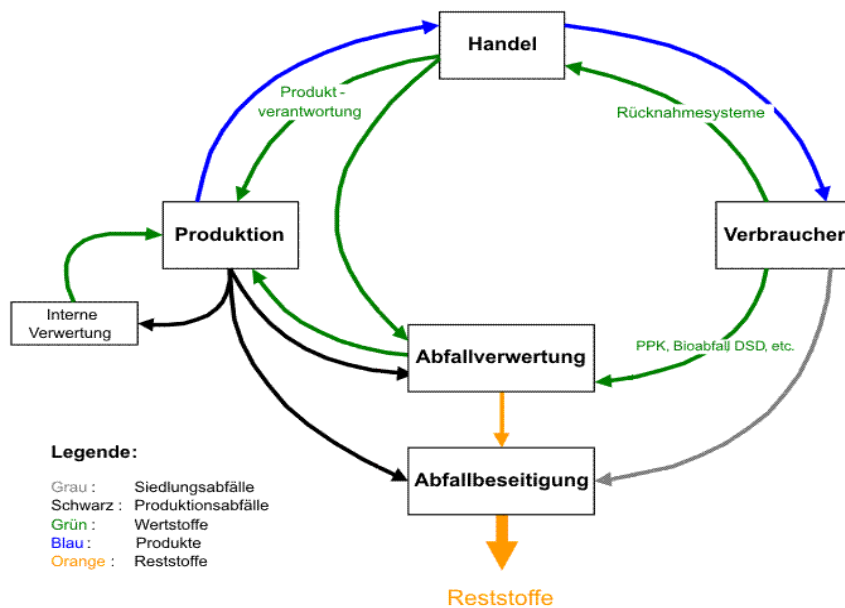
Handel

Produkt - verantwortung

Rücknahmesysteme

Produktion

Verbraucher

Interne Verwertung

PPK, Bioabfall, DSD, etc.

Abfallverwertung

Abfallbeseitigung

Legende:

Grau : Siedlungsabfälle
Schwarz : Produktionsabfälle
Grün : Wertstoffe
Blau : Produkte
Orange : Reststoffe

Reststoffe